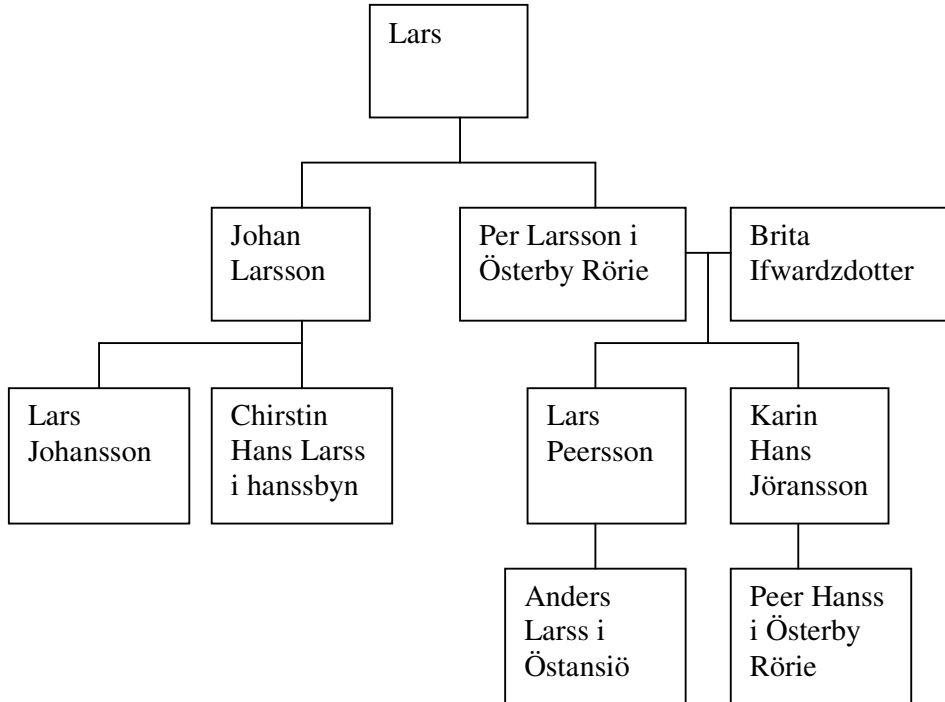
Lars

Johan Larsson

Per Larsson i Österby Rörie

Brita Ifwardzdotter

Lars Johansson

Chirstin Hans Larss i hanssbyn

Lars Peersson

Karin Hans Jöransson

Anders Larss i Östansiö

Peer Hanss i Österby Rörie